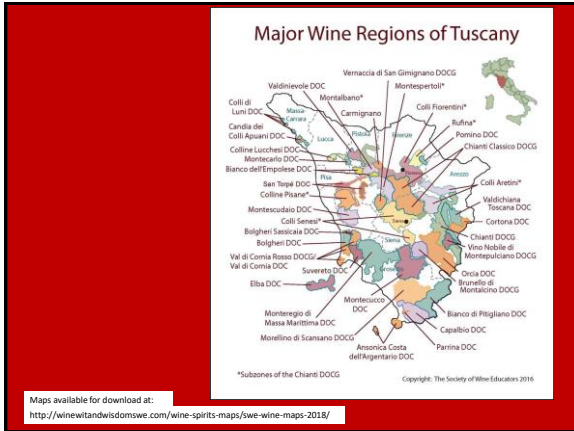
Major Wine Regions of Tuscany

Vernaccia di San Gimignano DOCG
Valdinievole DOC
Montespertoli*
Montalbano*
Colli di Luni DOC
Carmignano
Colli Fiorentini*
Massa-Carrara
Candia dei Colli Apuani DOC
Rufina*
Pistoia
Firenze
Lucca
Pomino DOC
Colline Lucchesi DOC
Montecarlo DOC
Chianti Classico DOCG
Bianco dell'Empolese DOC
Pisa
Arezzo
San Torpè DOC
Colli Aretini*
Colline Pisane*
Valdichiana Toscana DOC
Montescudaio DOC
Cortona DOC
Colli Senesi*
Siena
Bolgheri Sassicaia DOC
Chianti DOCG
Bolgheri DOC
Vino Nobile di Montepulciano DOCG
Val di Cornia Rosso DOCG/ Val di Cornia DOC
Suvereto DOC
Orcia DOC
Grosseto
Elba DOC
Brunello di Montalcino DOCG
Montecucco DOC
Monteregio di Massa Marittima DOC
Bianco di Pitigliano DOC
Capalbio DOC
Morellino di Scansano DOCG
Parrina DOC
Ansonica Costa dell'Argentario DOC
*Subzones of the Chianti DOCG
Copyright: The Society of Wine Educators 2016

Maps available for download at:
http://winewitandwisdomswe.com/wine-spirits-maps/swe-wine-maps-2018/